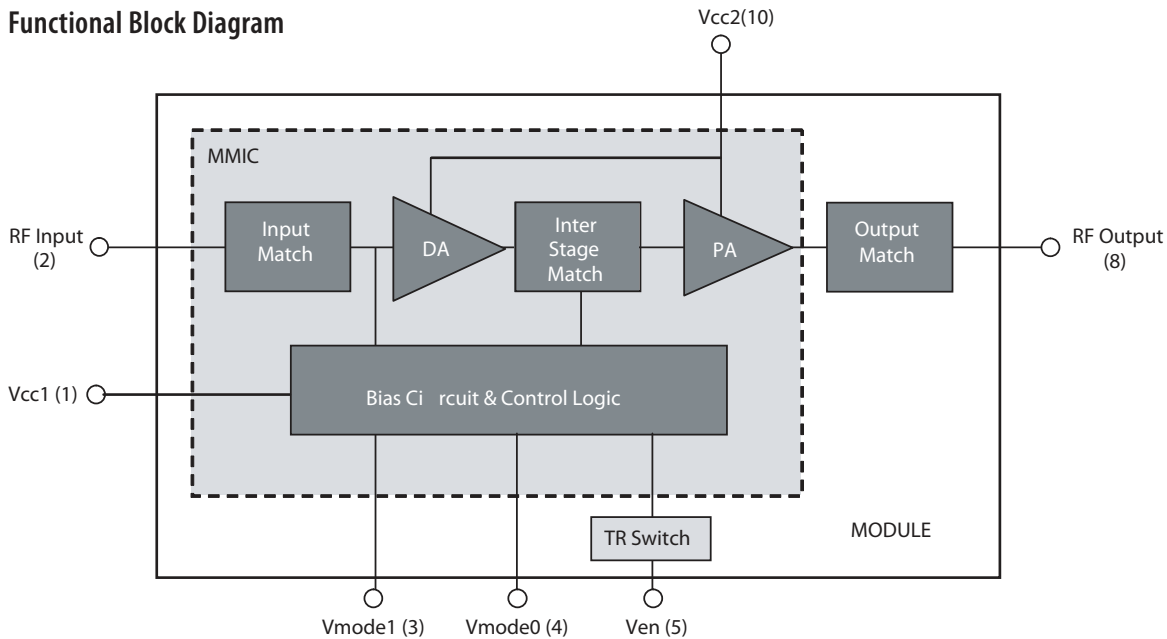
Functional Block Diagram

Vcc2(10)

MMIC

RF Input (2)

Input Match

DA

Inter Stage Match

PA

Output Match

RF Output (8)

Vcc1 (1)

Bias Ci rcuit & Control Logic

TR Switch

MODULE

Vmode1 (3)

Vmode0 (4)

Ven (5)